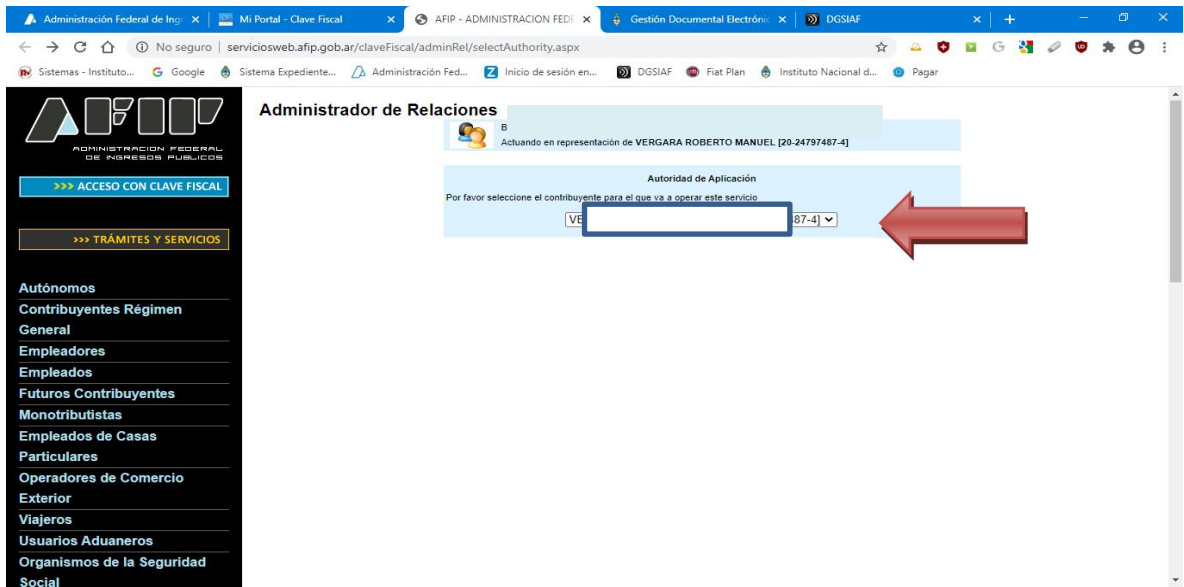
Administración Federal de Ing | Mi Portal - Clave Fiscal | AFIP - ADMINISTRACION FEDE | Gestión Documental Electrónic | DGSIAF

No seguro | serviciosweb.afip.gob.ar/claveFiscal/adminRel/selectAuthority.aspx

Sistemas - Instituto... Google Sistema Expediente... Administración Fed... Inicio de sesión en... DGSIAF Fiat Plan Instituto Nacional d... Pagar

ADMINISTRACION FEDERAL DE INGRESOS PUBLICOS

>>> ACCESO CON CLAVE FISCAL

>>> TRÁMITES Y SERVICIOS

Autónomos
Contribuyentes Régimen General
Empleadores
Empleados
Futuros Contribuyentes
Monotributistas
Empleados de Casas Particulares
Operadores de Comercio Exterior
Viajeros
Usuarios Aduaneros
Organismos de la Seguridad Social

Administrador de Relaciones

B
Actuando en representación de VERGARA ROBERTO MANUEL [20-24797487-4]

Autoridad de Aplicación
Por favor seleccione el contribuyente para el que va a operar este servicio
VE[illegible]87-4]